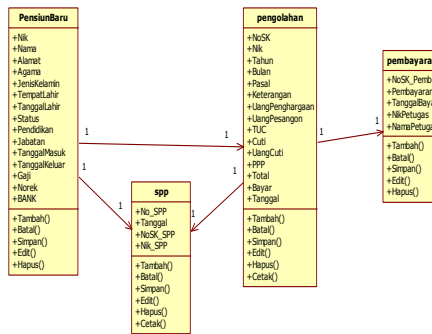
PensiunBaru
+Nik
+Nama
+Alamat
+Agama
+JenisKelamin
+TempatLahir
+TanggalLahir
+Status
+Pendidikan
+Jabatan
+TanggalMasuk
+TanggalKeluar
+Gaji
+Norek
+BANK
+Tambah()
+Batal()
+Simpan()
+Edit()
+Hapus()

1
1
1
1

spp
+No_SPP
+Tanggal
+NoSK_SPP
+Nik_SPP
+Tambah()
+Batal()
+Simpan()
+Edit()
+Hapus()
+Cetak()

1
1

pengolahan
+NoSK
+Nik
+Tahun
+Bulan
+Pasal
+Keterangan
+UangPenghargaan
+UangPesangon
+TUC
+Cuti
+UangCuti
+PPP
+Total
+Bayar
+Tanggal
+Tambah()
+Batal()
+Simpan()
+Edit()
+Hapus()
+Cetak()

1
1

pembayara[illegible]
+NoSK_Pemb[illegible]
+Pembayaran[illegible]
+TanggalBaya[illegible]
+NikPetugas
+NamaPetuga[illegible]
+Tambah()
+Batal()
+Simpan()
+Edit()
+Hapus()